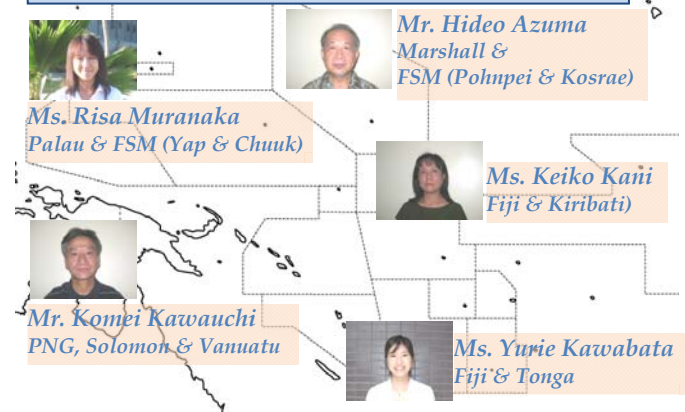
Mr. Hideo Azuma
Marshall &
FSM (Pohnpei & Kosrae)

Ms. Risa Muranaka
Palau & FSM (Yap & Chuuk)

Ms. Keiko Kani
Fiji & Kiribati)

Mr. Komei Kawauchi
PNG, Solomon & Vanuatu

Ms. Yurie Kawabata
Fiji & Tonga